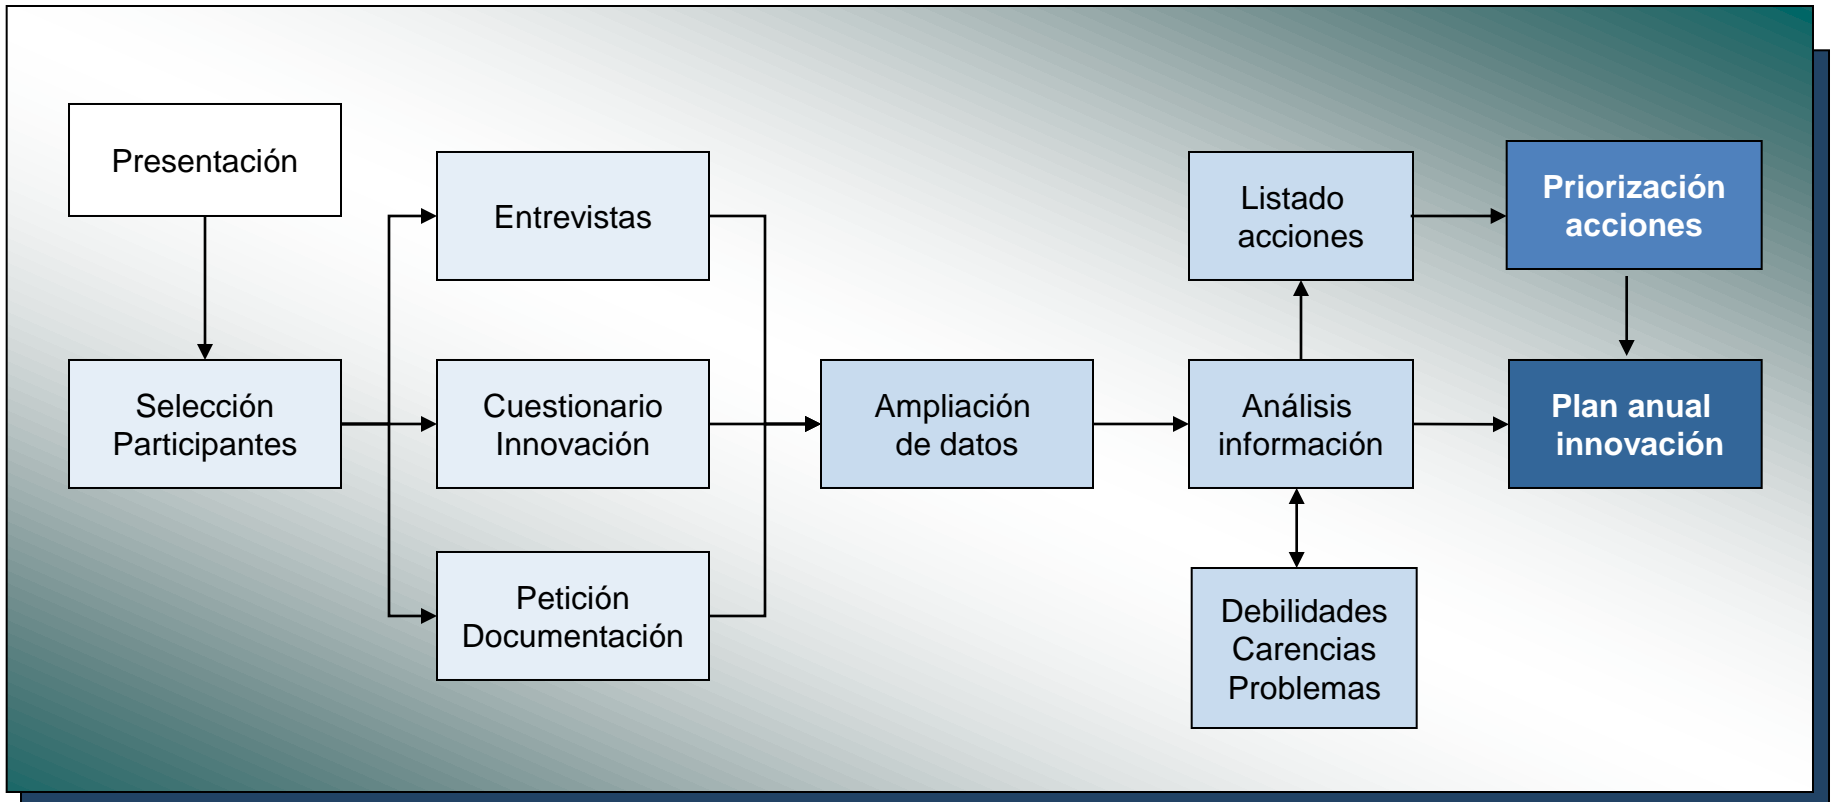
Presentación

Selección Participantes

Entrevistas

Cuestionario Innovación

Petición Documentación

Ampliación de datos

Listado acciones

Análisis información

Debilidades Carencias Problemas

Priorización acciones

Plan anual innovación